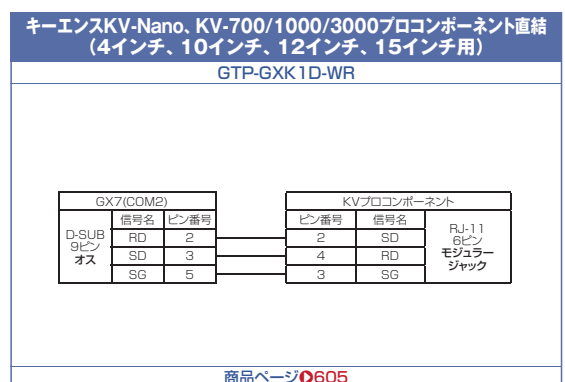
キーエンスKV-Nano、KV-700/1000/3000プロコンポーネント直結
（4インチ、10インチ、12インチ、15インチ用）

GTP-GXK1D-WR

| GX7(COM2) | | |
|---|---|---|
| D-SUB 9ピン オス | 信号名 | ピン番号 |
| | RD | 2 |
| | SD | 3 |
| | SG | 5 |

| KVプロコンポーネント | | |
|---|---|---|
| ピン番号 | 信号名 | RJ-11 6ピン モジュラージャック |
| 2 | SD | |
| 4 | RD | |
| 3 | SG | |

商品ページ 605